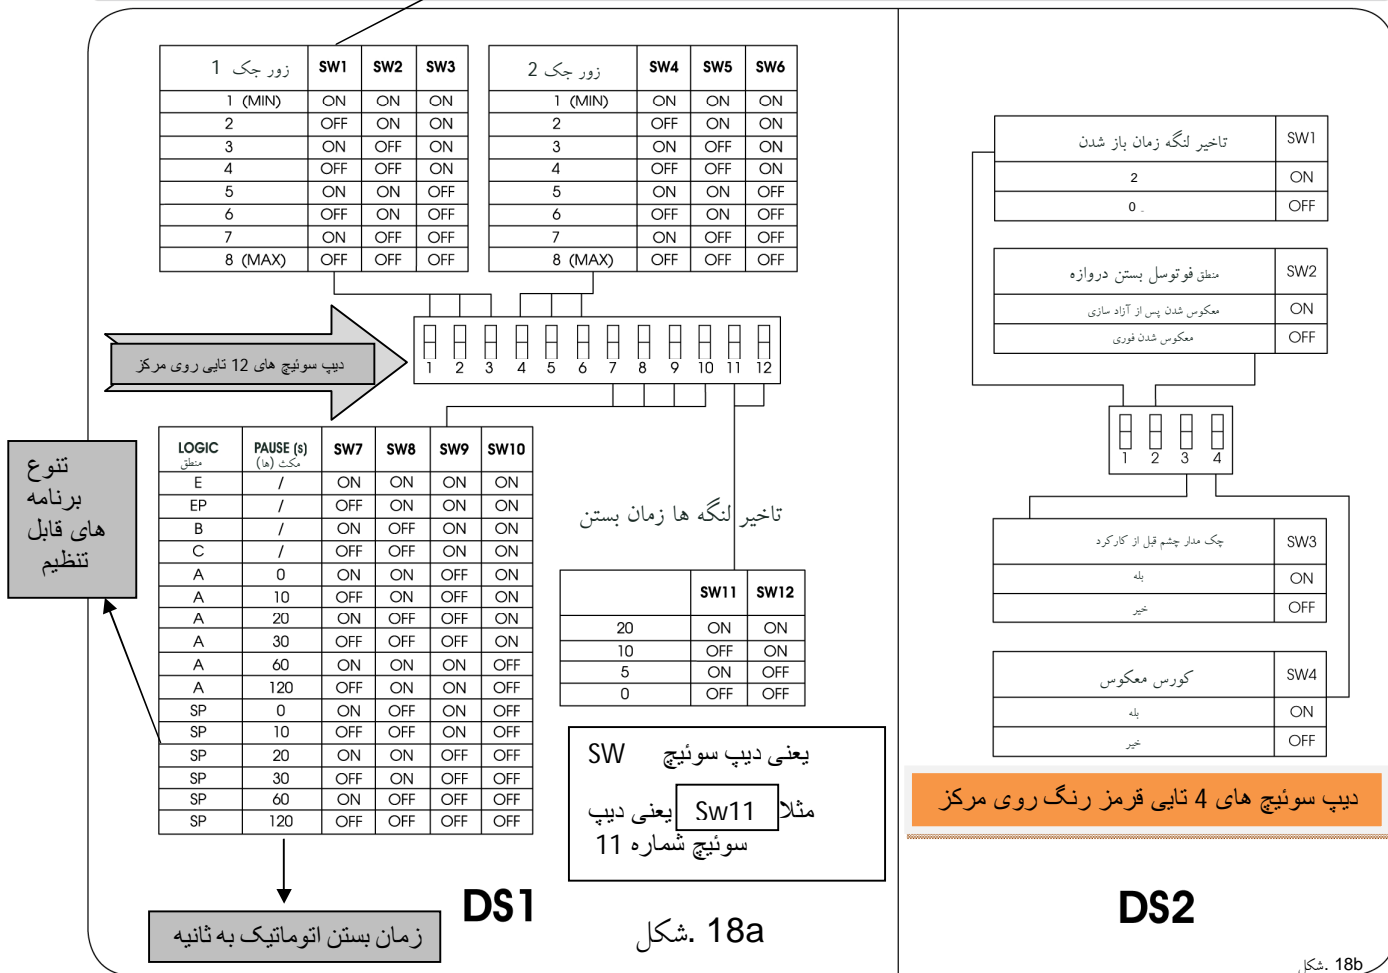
| زور جک 1 | SW1 | SW2 | SW3 |
|---|---|---|---|
| 1 (MIN) | ON | ON | ON |
| 2 | OFF | ON | ON |
| 3 | ON | OFF | ON |
| 4 | OFF | OFF | ON |
| 5 | ON | ON | OFF |
| 6 | OFF | ON | OFF |
| 7 | ON | OFF | OFF |
| 8 (MAX) | OFF | OFF | OFF |

| زور جک 2 | SW4 | SW5 | SW6 |
|---|---|---|---|
| 1 (MIN) | ON | ON | ON |
| 2 | OFF | ON | ON |
| 3 | ON | OFF | ON |
| 4 | OFF | OFF | ON |
| 5 | ON | ON | OFF |
| 6 | OFF | ON | OFF |
| 7 | ON | OFF | OFF |
| 8 (MAX) | OFF | OFF | OFF |

دیپ سوئیچ های 12 تایی روی مرکز

1 2 3 4 5 6 7 8 9 10 11 12

تنوع برنامه های قابل تنظیم

| LOGIC منطق | PAUSE (s) مکث (ها) | SW7 | SW8 | SW9 | SW10 |
|---|---|---|---|---|---|
| E | / | ON | ON | ON | ON |
| EP | / | OFF | ON | ON | ON |
| B | / | ON | OFF | ON | ON |
| C | / | OFF | OFF | ON | ON |
| A | 0 | ON | ON | OFF | ON |
| A | 10 | OFF | ON | OFF | ON |
| A | 20 | ON | OFF | OFF | ON |
| A | 30 | OFF | OFF | OFF | ON |
| A | 60 | ON | ON | ON | OFF |
| A | 120 | OFF | ON | ON | OFF |
| SP | 0 | ON | OFF | ON | OFF |
| SP | 10 | OFF | OFF | ON | OFF |
| SP | 20 | ON | ON | OFF | OFF |
| SP | 30 | OFF | ON | OFF | OFF |
| SP | 60 | ON | OFF | OFF | OFF |
| SP | 120 | OFF | OFF | OFF | OFF |

تاخیر لنگه ها زمان بستن

| | SW11 | SW12 |
|---|---|---|
| 20 | ON | ON |
| 10 | OFF | ON |
| 5 | ON | OFF |
| 0 | OFF | OFF |

SW یعنی دیپ سوئیچ

مثلا Sw11 یعنی دیپ سوئیچ شماره 11

زمان بستن اتوماتیک به ثانیه

DS1

شکل. 18a

| تاخیر لنگه زمان باز شدن | SW1 |
|---|---|
| 2 | ON |
| 0 | OFF |

| منطق فوتوسل بستن دروازه | SW2 |
|---|---|
| معکوس شدن پس از آزاد سازی | ON |
| معکوس شدن فوری | OFF |

1 2 3 4

| چک مدار چشم قبل از کارکرد | SW3 |
|---|---|
| بله | ON |
| خیر | OFF |

| کورس معکوس | SW4 |
|---|---|
| بله | ON |
| خیر | OFF |

دیپ سوئیچ های 4 تایی قرمز رنگ روی مرکز

DS2

شکل. 18b